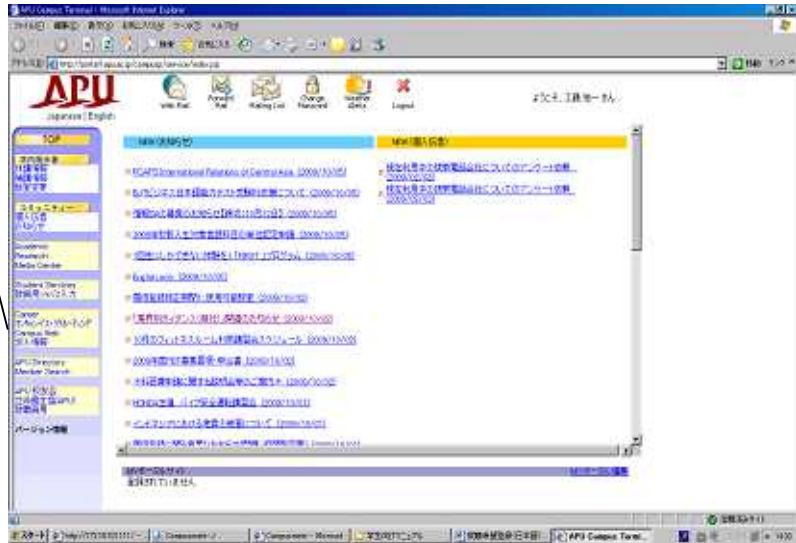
APU Campus Terminal - Microsoft Internet Explorer

APU
Japanese | English

Web Mail
Portal Mail
Mailing List
Change Password
Weather Alerts
Logout

ようこそ、工藤 聡一 さん

TOP

NEW (お知らせ)

NEW (個人伝言)

RCAPS International Relations of Central Asia (2009/10/05)

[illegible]

全件表示されていません

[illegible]

スタート